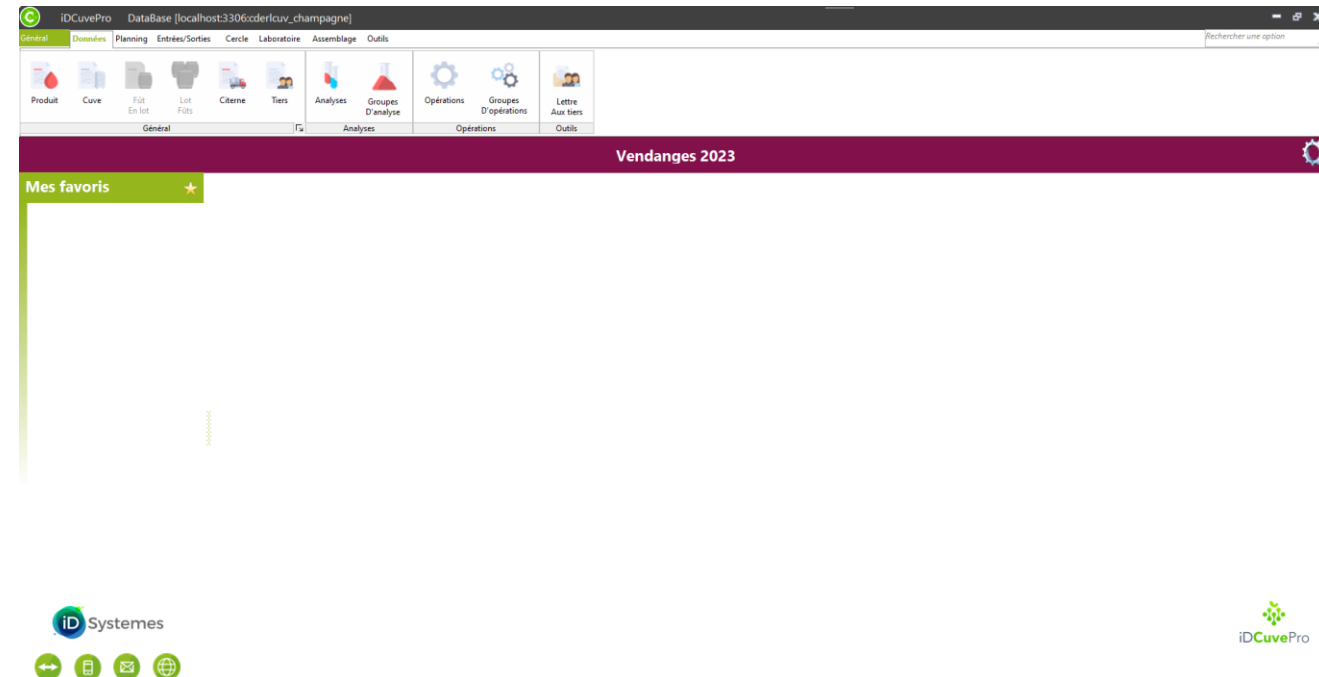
iDCuvePro DataBase [localhost:3306:cderlcuv_champagne]

Général Données Planning Entrées/Sorties Cercle Laboratoire Assemblage Outils

Rechercher une option

Produit Cuve Fût En lot Lot Fûts Citerne Tiers
Général

Analyses Groupes D'analyse
Analyses

Opérations Groupes D'opérations
Opérations

Lettre Aux tiers
Outils

Vendanges 2023

Mes favoris

iD Systemes

iDCuvePro